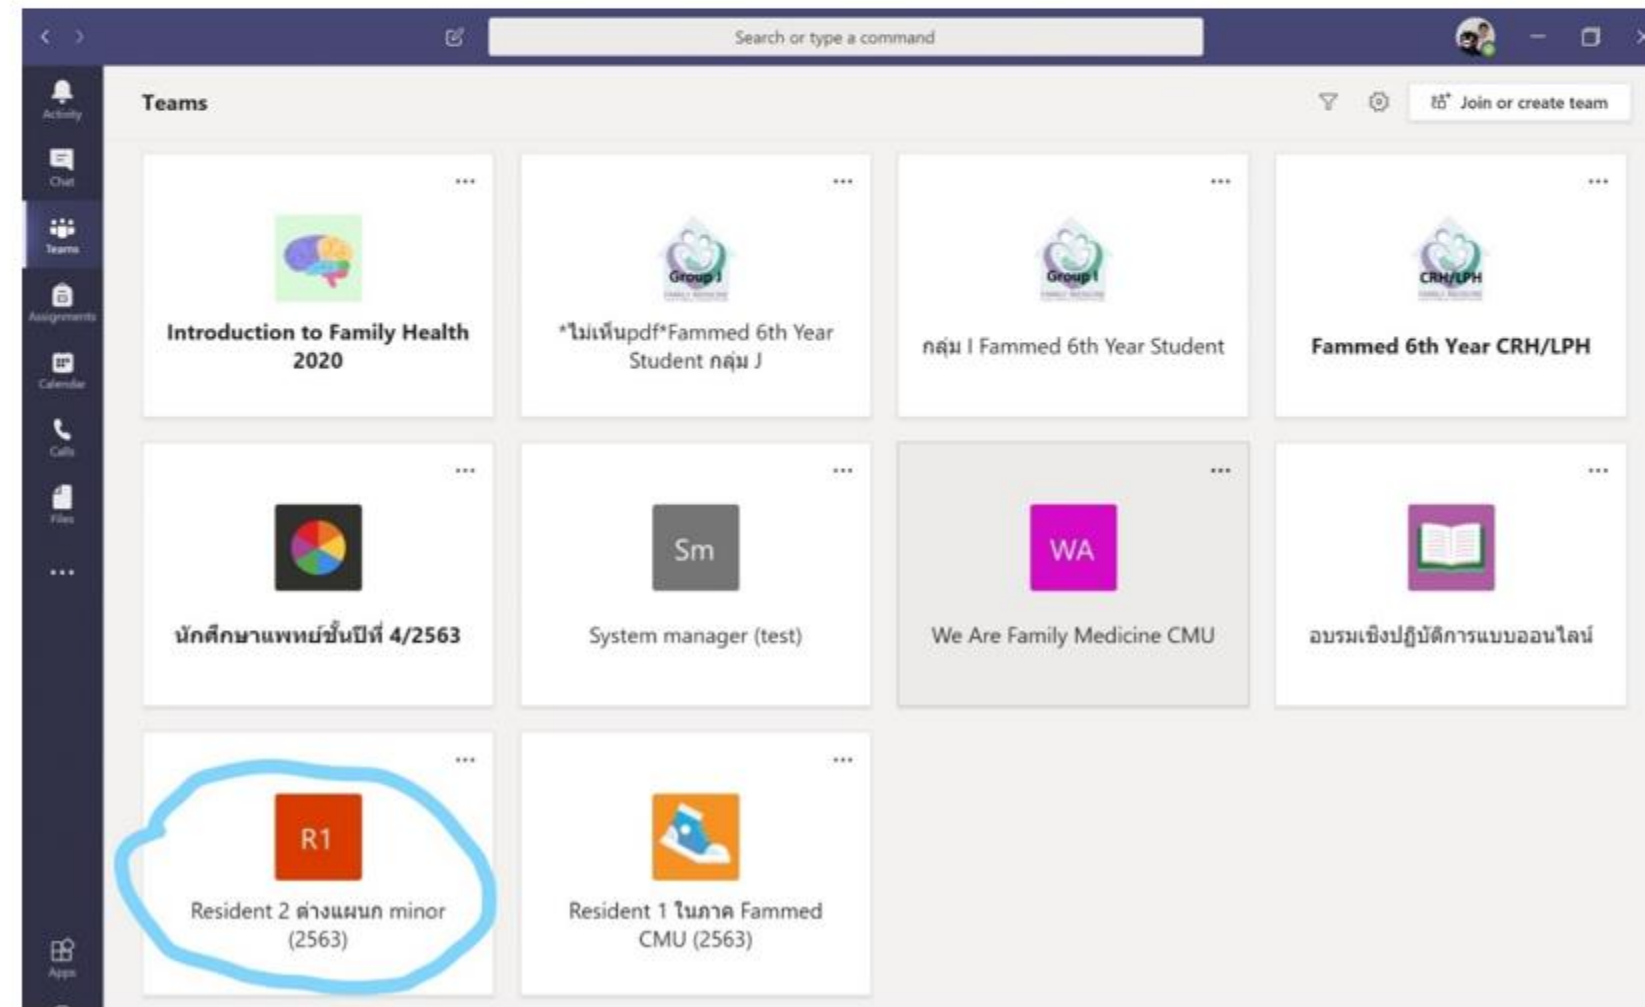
Search or type a command

Activity
Chat
Teams
Assignments
Calendar
Calls
Files
...
Apps

Teams

Join or create team

...
Introduction to Family Health 2020

...
Group J
*ไม่เห็นpdf*Fammed 6th Year Student กลุ่ม J

...
Group I
กลุ่ม I Fammed 6th Year Student

...
CRH/LPH
Fammed 6th Year CRH/LPH

...
นักศึกษาแพทย์ชั้นปีที่ 4/2563

...
Sm
System manager (test)

...
WA
We Are Family Medicine CMU

...
อบรมเชิงปฏิบัติการแบบออนไลน์

...
R1
Resident 2 ต่างแผนก minor (2563)

...
Resident 1 ในภาค Fammed CMU (2563)